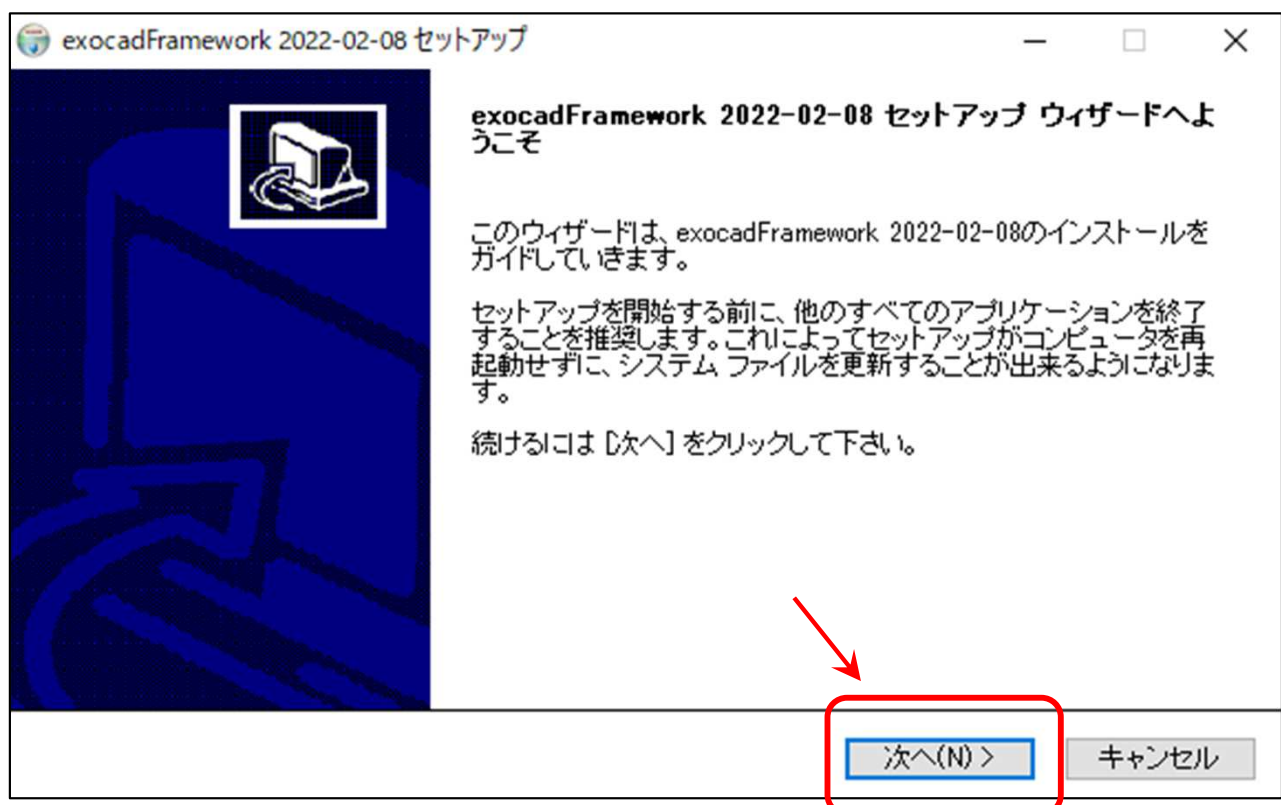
exocadFramework 2022-02-08 セットアップ

exocadFramework 2022-02-08 セットアップ ウィザードへようこそ

このウィザードは、exocadFramework 2022-02-08のインストールをガイドしていきます。

セットアップを開始する前に、他のすべてのアプリケーションを終了することを推奨します。これによってセットアップがコンピュータを再起動せずに、システム ファイルを更新することが出来るようになります。

続けるには [次へ] をクリックして下さい。

次へ(N) >
キャンセル